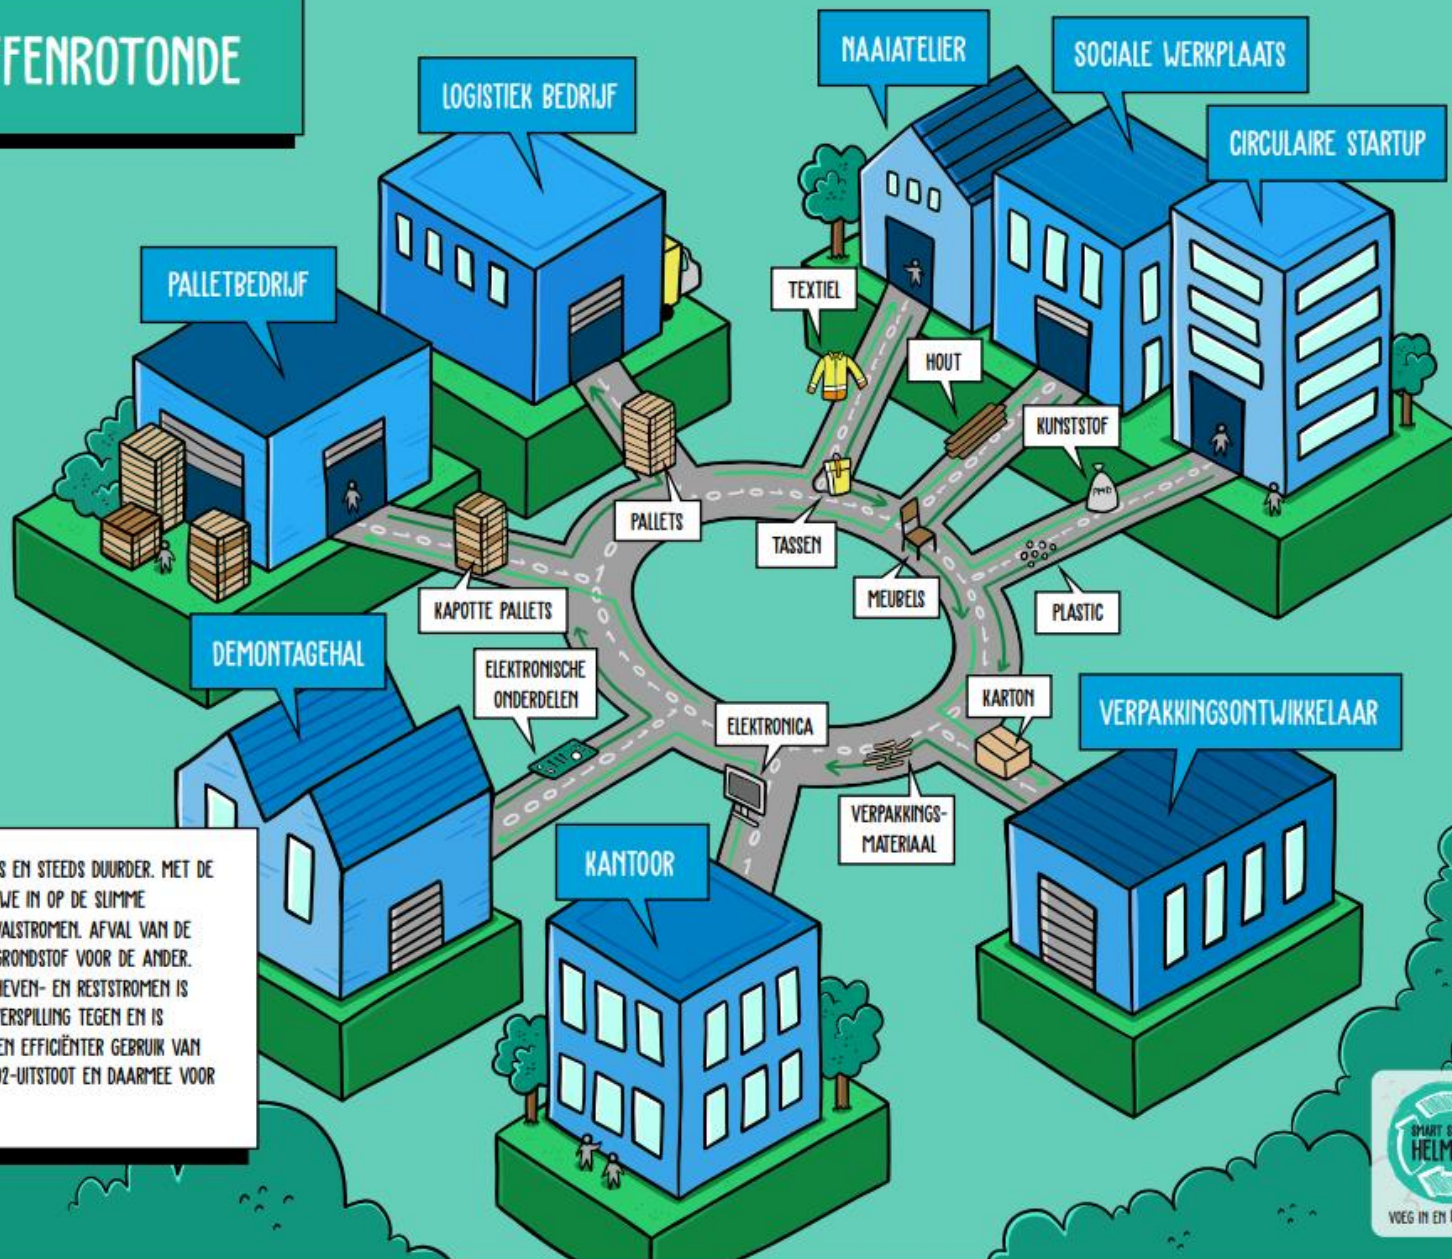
FENROTONDE

LOGISTIEK BEDRIJF

NAAIATELIER

SOCIALE WERKPLAATS

CIRCULAIRE STARTUP

PALLETBEDRIJF

TEXTIEL

HOUT

KUNSTSTOF

PALLETS

TASSEN

MEUBELS

PLASTIC

KAPOTTE PALLETS

DEMONTAGEHAL

ELEKTRONISCHE ONDERDELEN

ELEKTRONICA

KARTON

VERPAKKINGSONTWIKKELAAR

VERPAKKINGS-MATERIAAL

KANTOOR

S EN STEEDS DUURDER. MET DE WE IN OP DE SLIMME VALSTROMEN. AFVAL VAN DE GRONDSTOF VOOR DE ANDER. IEVEN- EN RESTSTROMEN IS VERSPILLING TEGEN EN IS EN EFFICIËNTER GEBRUIK VAN O2-UITSTOOT EN DAARMEE VOOR

SMART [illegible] HELM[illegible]

VOEG IN EN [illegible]